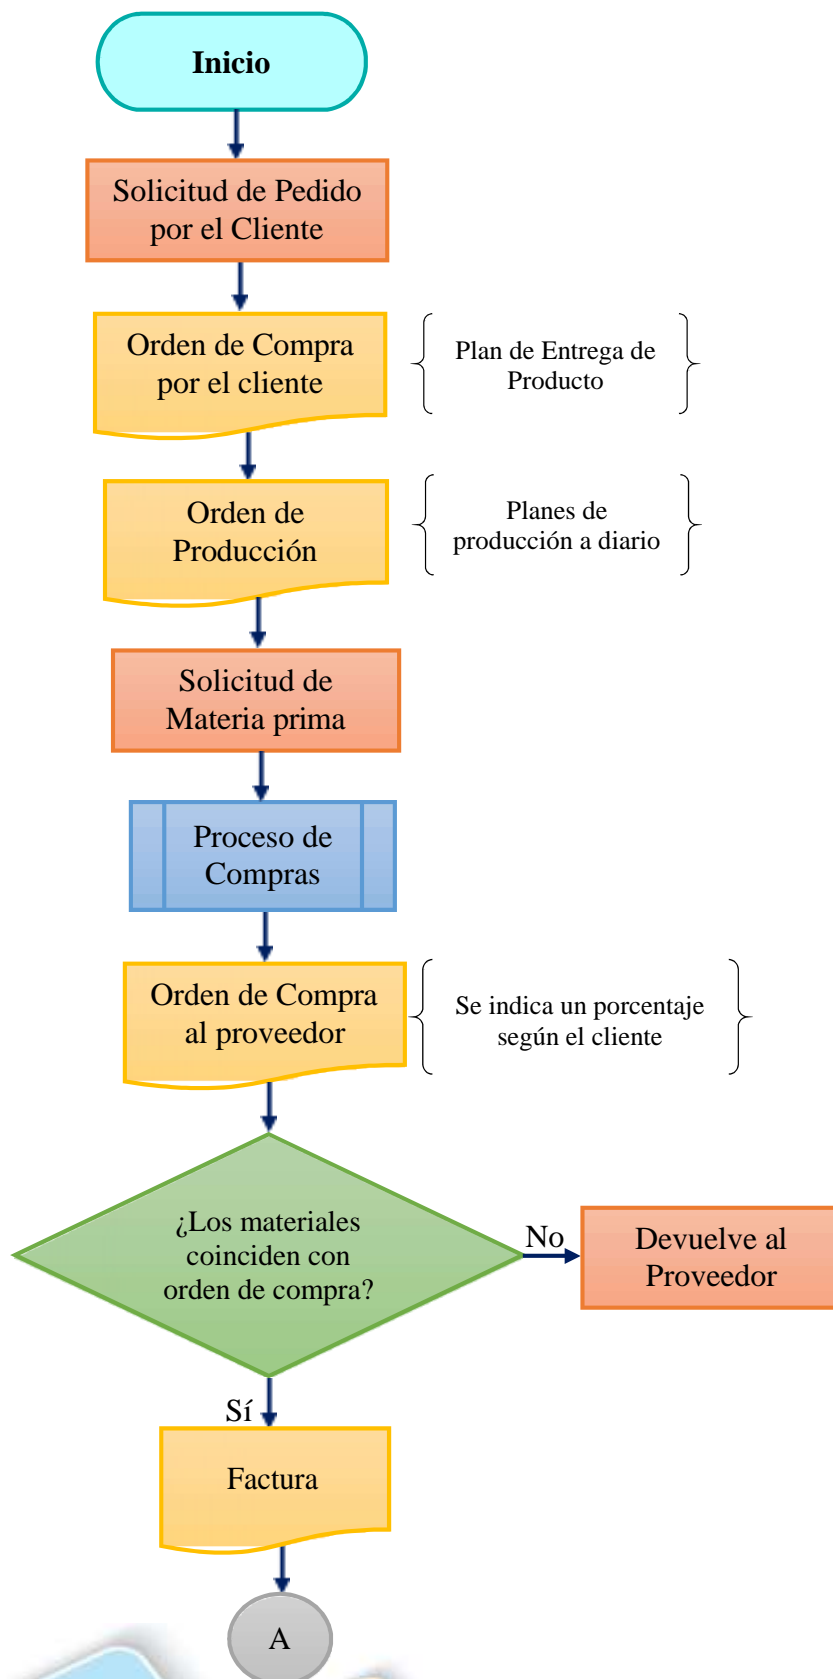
Inicio

Solicitud de Pedido por el Cliente

Orden de Compra por el cliente

Plan de Entrega de Producto

Orden de Producción

Planes de producción a diario

Solicitud de Materia prima

Proceso de Compras

Orden de Compra al proveedor

Se indica un porcentaje según el cliente

¿Los materiales coinciden con orden de compra?

No

Devuelve al Proveedor

Sí

Factura

A